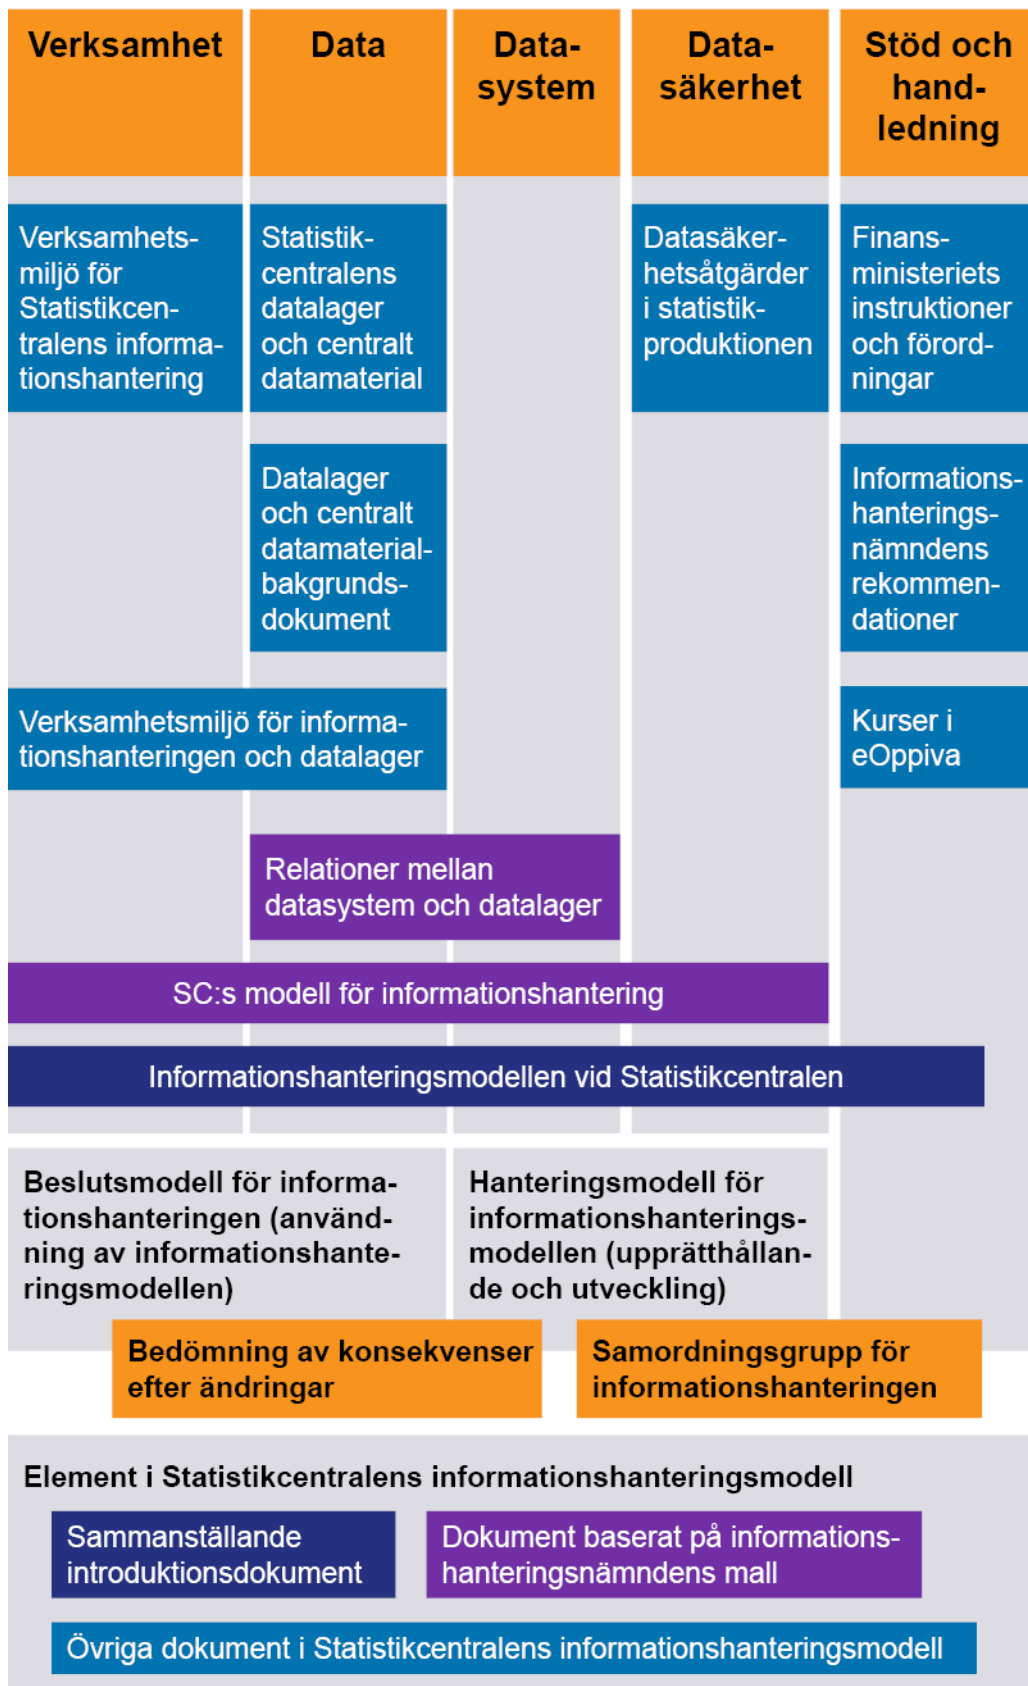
Verksamhet

Data

Datasystem

Datasäkerhet

Stöd och handledning

Verksamhetsmiljö för Statistikcentralens informationshantering

Statistikcentralens datalager och centralt datamaterial

Datasäkerhetsåtgärder i statistikproduktionen

Finansministeriets instruktioner och förordningar

Datalager och centralt datamaterialbakgrundsdokument

Informationshanteringsnämndens rekommendationer

Verksamhetsmiljö för informationshanteringen och datalager

Kurser i eOppiva

Relationer mellan datasystem och datalager

SC:s modell för informationshantering

Informationshanteringsmodellen vid Statistikcentralen

Beslutsmodell för informationshanteringen (användning av informationshanteringsmodellen)

Hanteringsmodell för informationshanteringsmodellen (upprätthållande och utveckling)

Bedömning av konsekvenser efter ändringar

Samordningsgrupp för informationshanteringen

Element i Statistikcentralens informationshanteringsmodell

Sammanställande introduktionsdokument

Dokument baserat på informationshanteringsnämndens mall

Övriga dokument i Statistikcentralens informationshanteringsmodell